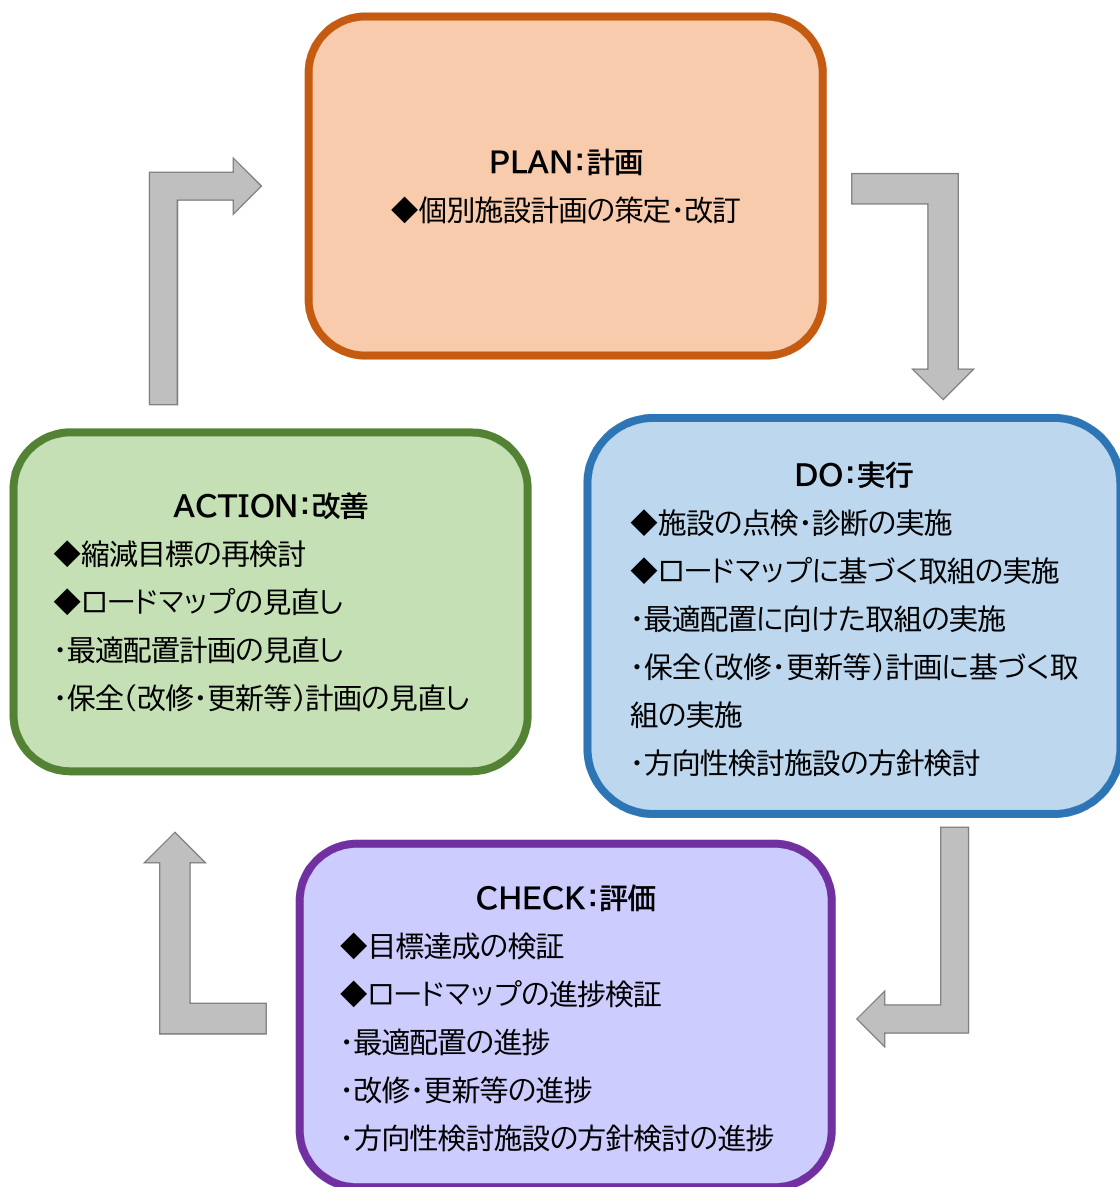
PLAN:計画
◆個別施設計画の策定・改訂

DO:実行
◆施設の点検・診断の実施
◆ロードマップに基づく取組の実施
・最適配置に向けた取組の実施
・保全(改修・更新等)計画に基づく取組の実施
・方向性検討施設の方針検討

CHECK:評価
◆目標達成の検証
◆ロードマップの進捗検証
・最適配置の進捗
・改修・更新等の進捗
・方向性検討施設の方針検討の進捗

ACTION:改善
◆縮減目標の再検討
◆ロードマップの見直し
・最適配置計画の見直し
・保全(改修・更新等)計画の見直し